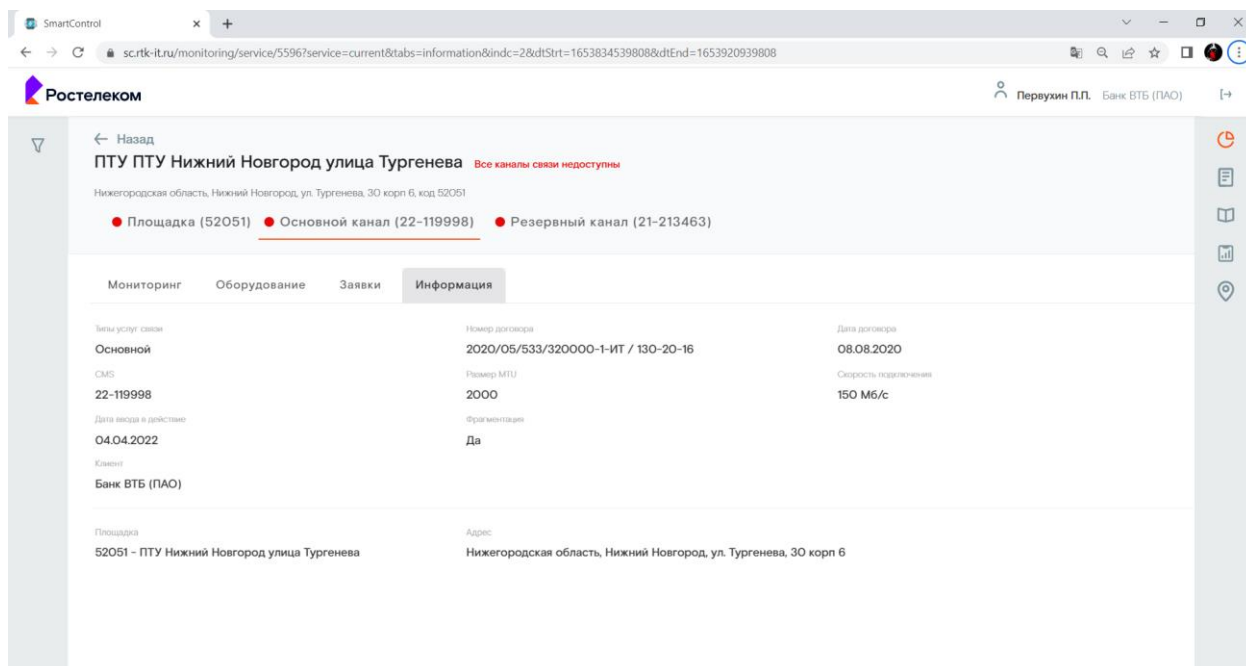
SmartControl

sc.rtk-it.ru/monitoring/service/5596?service=current&tabs=information&indc=2&dtStrt=1653834539808&dtEnd=1653920939808

Ростелеком

Первухин П.П. Банк ВТБ (ПАО)

← Назад

ПТУ ПТУ Нижний Новгород улица Тургенева Все каналы связи недоступны

Нижегородская область, Нижний Новгород, ул. Тургенева, 30 корп 6, код 52051

Площадка (52051) Основной канал (22-119998) Резервный канал (21-213463)

Мониторинг Оборудование Заявки Информация

Типы услуг связи
Основной

Номер договора
2020/05/533/320000-1-ИТ / 130-20-16

Дата договора
08.08.2020

CMS
22-119998

Размер MTU
2000

Скорость подключения
150 Мб/с

Дата ввода в действие
04.04.2022

Фрагментация
Да

Клиент
Банк ВТБ (ПАО)

Площадка
52051 - ПТУ Нижний Новгород улица Тургенева

Адрес
Нижегородская область, Нижний Новгород, ул. Тургенева, 30 корп 6